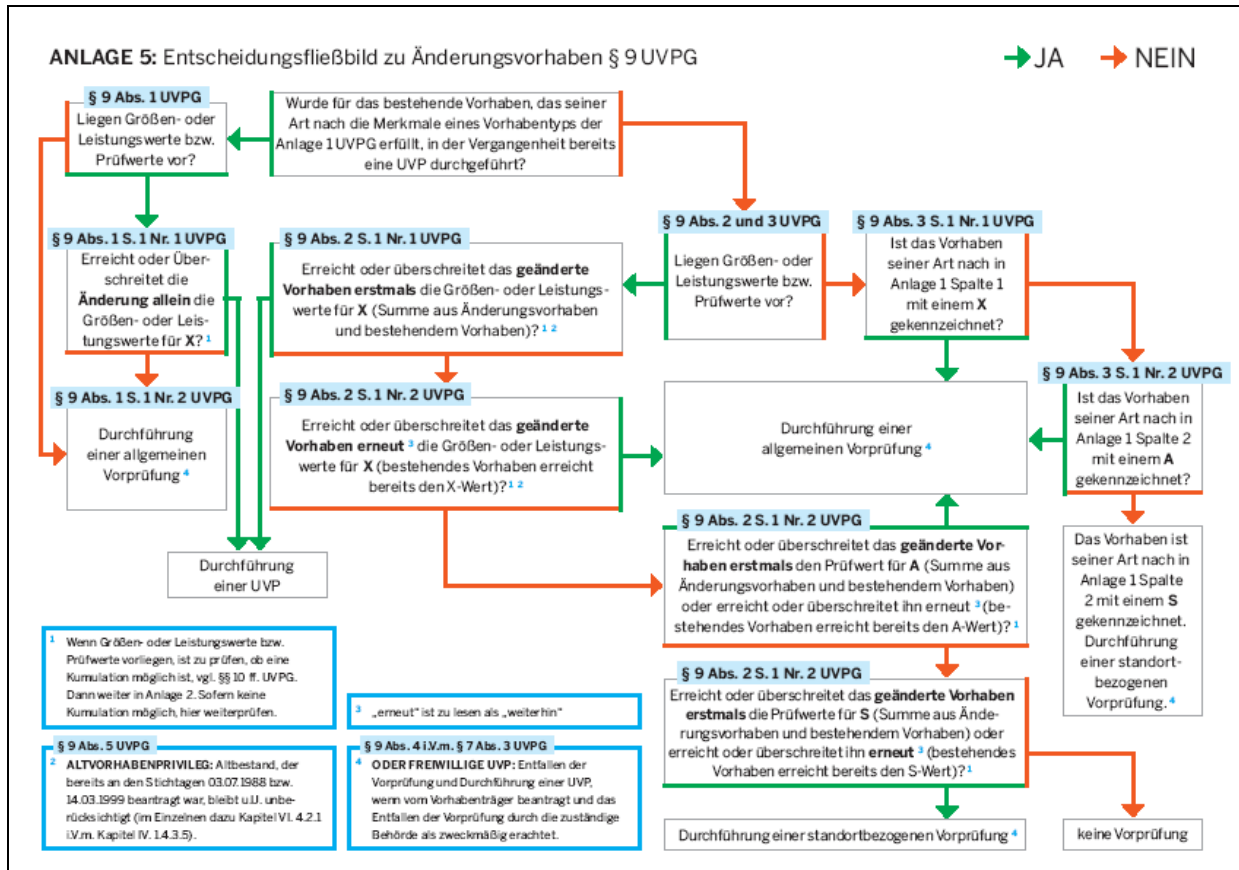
**ANLAGE 5:** Entscheidungsfließbild zu Änderungsvorhaben § 9 UVPG

JA NEIN

Wurde für das bestehende Vorhaben, das seiner Art nach die Merkmale eines Vorhabentyps der Anlage 1 UVPG erfüllt, in der Vergangenheit bereits eine UVP durchgeführt?

§ 9 Abs. 1 UVPG
Liegen Größen- oder Leistungswerte bzw. Prüfwerte vor?

§ 9 Abs. 1 S. 1 Nr. 1 UVPG
Erreicht oder überschreitet die **Änderung allein** die Größen- oder Leistungswerte für **X**? ¹

§ 9 Abs. 1 S. 1 Nr. 2 UVPG
Durchführung einer allgemeinen Vorprüfung ⁴

§ 9 Abs. 2 S. 1 Nr. 1 UVPG
Erreicht oder überschreitet das **geänderte Vorhaben erstmals** die Größen- oder Leistungswerte für **X** (Summe aus Änderungsvorhaben und bestehendem Vorhaben)? ¹ ²

§ 9 Abs. 2 S. 1 Nr. 2 UVPG
Erreicht oder überschreitet das **geänderte Vorhaben erneut** ³ die Größen- oder Leistungswerte für **X** (bestehendes Vorhaben erreicht bereits den X-Wert)? ¹ ²

Durchführung einer UVP

§ 9 Abs. 2 und 3 UVPG
Liegen Größen- oder Leistungswerte bzw. Prüfwerte vor?

§ 9 Abs. 3 S. 1 Nr. 1 UVPG
Ist das Vorhaben seiner Art nach in Anlage 1 Spalte 1 mit einem **X** gekennzeichnet?

Durchführung einer allgemeinen Vorprüfung ⁴

§ 9 Abs. 3 S. 1 Nr. 2 UVPG
Ist das Vorhaben seiner Art nach in Anlage 1 Spalte 2 mit einem **A** gekennzeichnet?

§ 9 Abs. 2 S. 1 Nr. 2 UVPG
Erreicht oder überschreitet das **geänderte Vorhaben erstmals** den Prüfwert für **A** (Summe aus Änderungsvorhaben und bestehendem Vorhaben) oder erreicht oder überschreitet ihn erneut ³ (bestehendes Vorhaben erreicht bereits den A-Wert)? ¹

Das Vorhaben ist seiner Art nach in Anlage 1 Spalte 2 mit einem **S** gekennzeichnet. Durchführung einer standortbezogenen Vorprüfung. ⁴

§ 9 Abs. 2 S. 1 Nr. 2 UVPG
Erreicht oder überschreitet das **geänderte Vorhaben erstmals** die Prüfwerte für **S** (Summe aus Änderungsvorhaben und bestehendem Vorhaben) oder erreicht oder überschreitet ihn **erneut** ³ (bestehendes Vorhaben erreicht bereits den S-Wert)? ¹

Durchführung einer standortbezogenen Vorprüfung ⁴

keine Vorprüfung

¹ Wenn Größen- oder Leistungswerte bzw. Prüfwerte vorliegen, ist zu prüfen, ob eine Kumulation möglich ist, vgl. §§ 10 ff. UVPG. Dann weiter in Anlage 2. Sofern keine Kumulation möglich, hier weiterprüfen.

³ „erneut" ist zu lesen als „weiterhin"

§ 9 Abs. 5 UVPG
² **ALTVORHABENPRIVILEG:** Altbestand, der bereits an den Stichtagen 03.07.1988 bzw. 14.03.1999 beantragt war, bleibt u.U. unberücksichtigt (im Einzelnen dazu Kapitel VI. 4.2.1 i.V.m. Kapitel IV. 1.4.3.5).

§ 9 Abs. 4 i.V.m. § 7 Abs. 3 UVPG
⁴ **ODER FREIWILLIGE UVP:** Entfallen der Vorprüfung und Durchführung einer UVP, wenn vom Vorhabenträger beantragt und das Entfallen der Vorprüfung durch die zuständige Behörde als zweckmäßig erachtet.